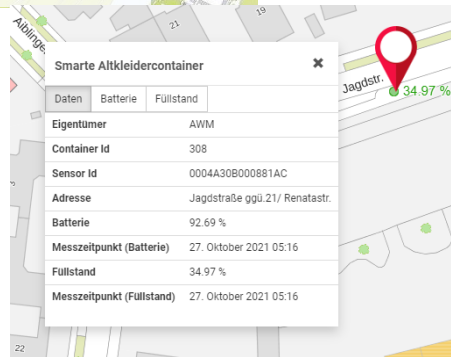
Aiblinger
21
19
Jagdstr.
34.97 %
22

Smarte Altkleidercontainer
✖

Daten | Batterie | Füllstand

| | |
|---|---|
| Eigentümer | AWM |
| Container Id | 308 |
| Sensor Id | 0004A30B000881AC |
| Adresse | Jagdstraße ggü.21/ Renatastr. |
| Batterie | 92.69 % |
| Messzeitpunkt (Batterie) | 27. Oktober 2021 05:16 |
| Füllstand | 34.97 % |
| Messzeitpunkt (Füllstand) | 27. Oktober 2021 05:16 |